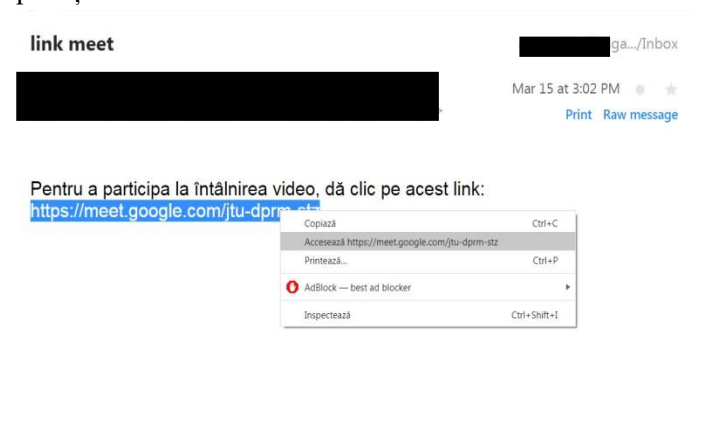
link meet

ga.../Inbox

Mar 15 at 3:02 PM

Print Raw message

Pentru a participa la întâlnirea video, dă clic pe acest link:
https://meet.google.com/jtu-dprm-stz

Copiază Ctrl+C
Accesează https://meet.google.com/jtu-dprm-stz
Printează... Ctrl+P
AdBlock — best ad blocker
Inspectează Ctrl+Shift+I